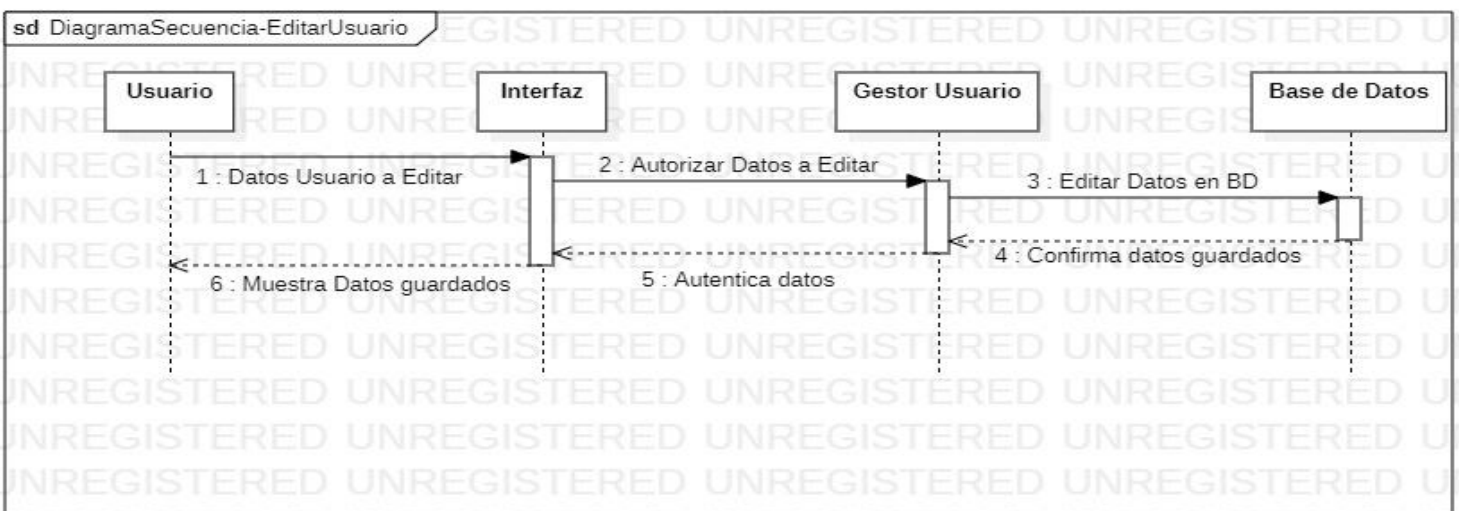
sd DiagramaSecuencia-EditarUsuario

Usuario

Interfaz

Gestor Usuario

Base de Datos

1 : Datos Usuario a Editar

2 : Autorizar Datos a Editar

3 : Editar Datos en BD

4 : Confirma datos guardados

5 : Autentica datos

6 : Muestra Datos guardados

UNREGISTERED UNREGISTERED UNREGISTERED UNREGISTERED